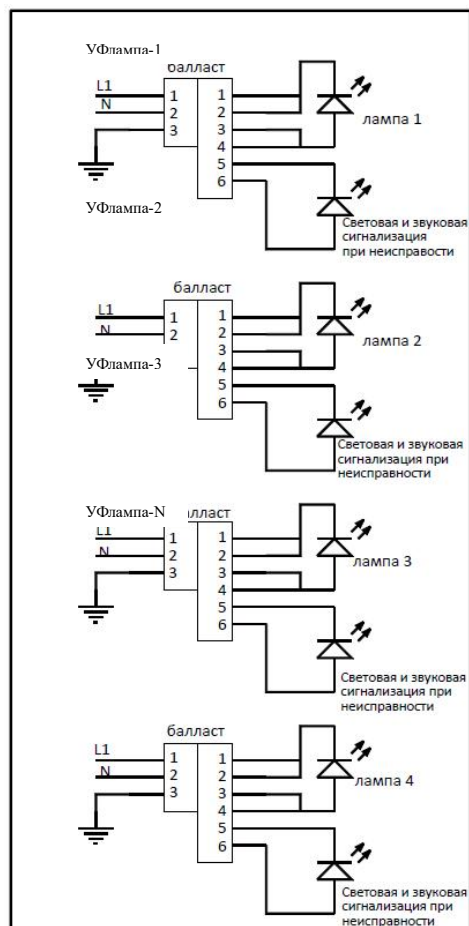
УФлампа-1
балласт
L1
N
1
2
3
1
2
3
4
5
6
лампа 1
УФлампа-2
Световая и звуковая сигнализация при неисправости

балласт
L1
N
1
2
1
2
3
4
5
6
лампа 2
УФлампа-3
Световая и звуковая сигнализация при неисправности

УФлампа-N
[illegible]аллаcт
L1
N
1
2
3
1
2
3
4
5
6
лампа 3
Световая и звуковая сигнализация при неисправности

балласт
L1
N
1
2
3
1
2
3
4
5
6
лампа 4
Световая и звуковая сигнализация при неисправности